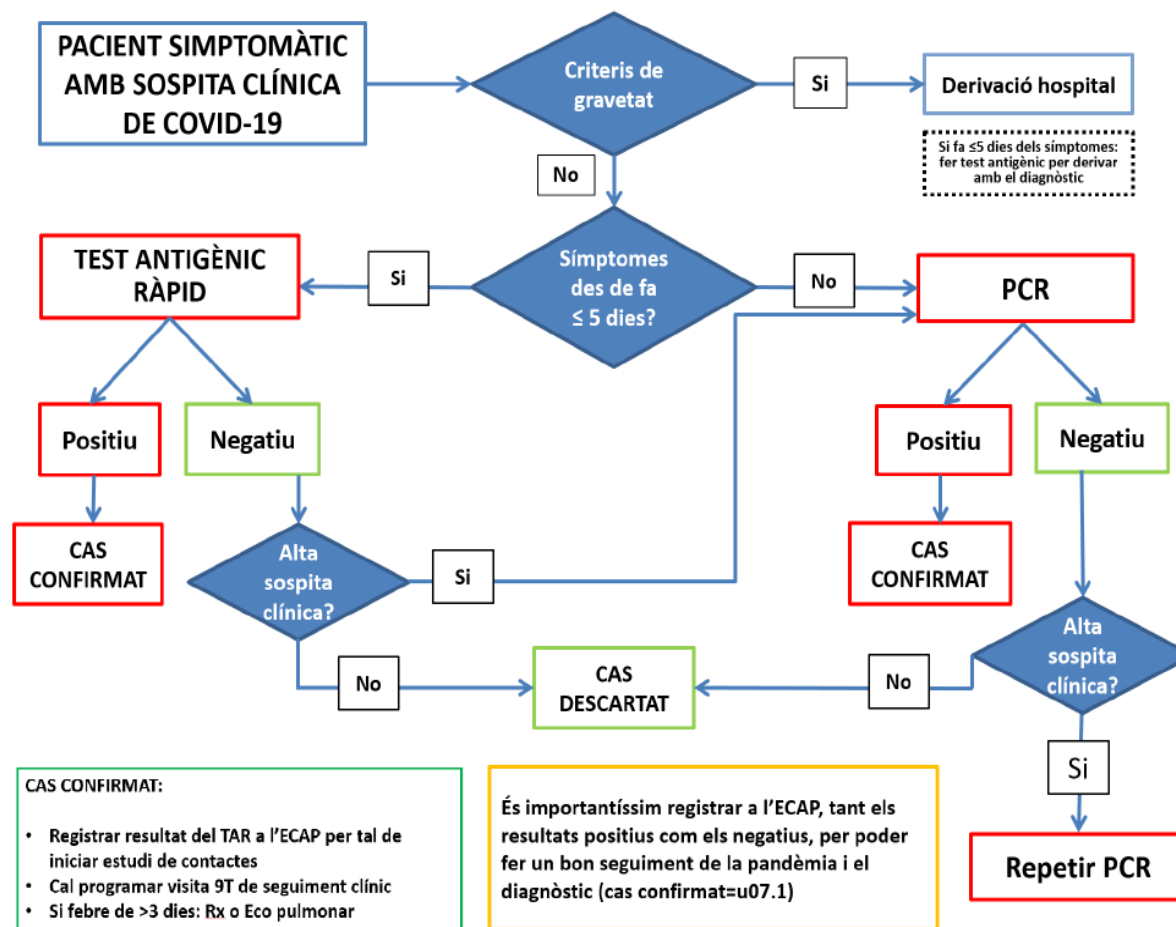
PACIENT SIMPTOMÀTIC AMB SOSPITA CLÍNICA DE COVID-19

Criteris de gravetat

Si

Derivació hospital

Si fa ≤5 dies dels símptomes: fer test antigènic per derivar amb el diagnòstic

No

TEST ANTIGÈNIC RÀPID

Si

Símptomes des de fa ≤ 5 dies?

No

PCR

Positiu

Negatiu

Positiu

Negatiu

CAS CONFIRMAT

Alta sospita clínica?

Si

CAS CONFIRMAT

Alta sospita clínica?

No

CAS DESCARTAT

No

Si

Repetir PCR

CAS CONFIRMAT:

• Registrar resultat del TAR a l'ECAP per tal de iniciar estudi de contactes
• Cal programar visita 9T de seguiment clínic
• Si febre de >3 dies: Rx o Eco pulmonar

És importantíssim registrar a l'ECAP, tant els resultats positius com els negatius, per poder fer un bon seguiment de la pandèmia i el diagnòstic (cas confirmat=u07.1)